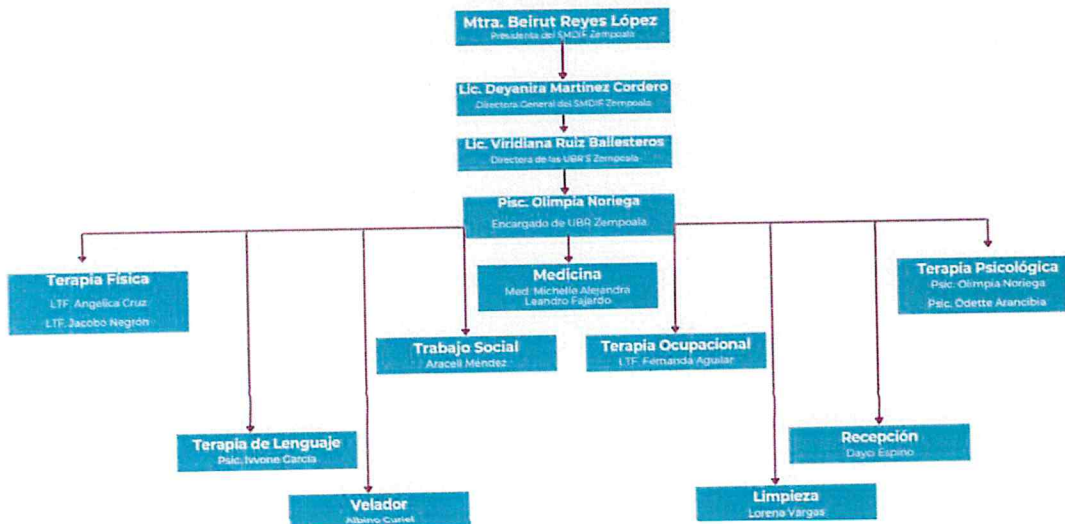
Mtra. Beirut Reyes López
Presidenta del SMDIF Zempoala

Lic. Deyanira Martínez Cordero
Directora General del SMDIF Zempoala

Lic. Viridiana Ruiz Ballesteros
Directora de las UBR'S Zempoala

Psic. Olimpia Noriega
Encargado de UBR Zempoala

Terapia Física
LTF. Angelica Cruz
LTF. Jacobo Negrón

Medicina
Med. Michelle Alejandra Leandro Fajardo

Terapia Psicológica
Psic. Olimpia Noriega
Psic. Odette Arancibia

Trabajo Social
Araceli Méndez

Terapia Ocupacional
LTF. Fernanda Aguilar

Terapia de Lenguaje
Psic. Ivvone García

Recepción
Dayo Espino

Velador
Albino Curiel

Limpieza
Lorena Vargas